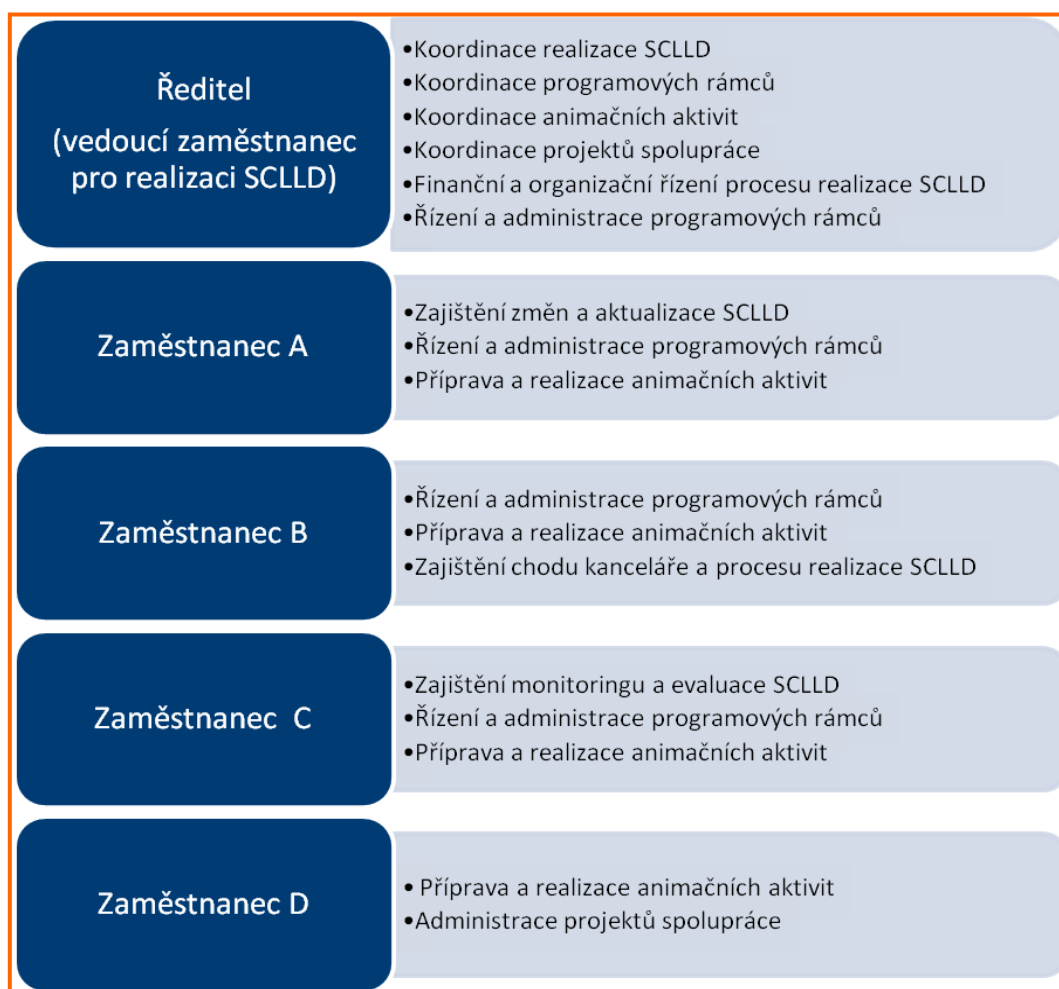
Ředitel
(vedoucí zaměstnanec pro realizaci SCLLD)

•Koordinace realizace SCLLD
•Koordinace programových rámců
•Koordinace animačních aktivit
•Koordinace projektů spolupráce
•Finanční a organizační řízení procesu realizace SCLLD
•Řízení a administrace programových rámců

Zaměstnanec A

•Zajištění změn a aktualizace SCLLD
•Řízení a administrace programových rámců
•Příprava a realizace animačních aktivit

Zaměstnanec B

•Řízení a administrace programových rámců
•Příprava a realizace animačních aktivit
•Zajištění chodu kanceláře a procesu realizace SCLLD

Zaměstnanec C

•Zajištění monitoringu a evaluace SCLLD
•Řízení a administrace programových rámců
•Příprava a realizace animačních aktivit

Zaměstnanec D

• Příprava a realizace animačních aktivit
•Administrace projektů spolupráce